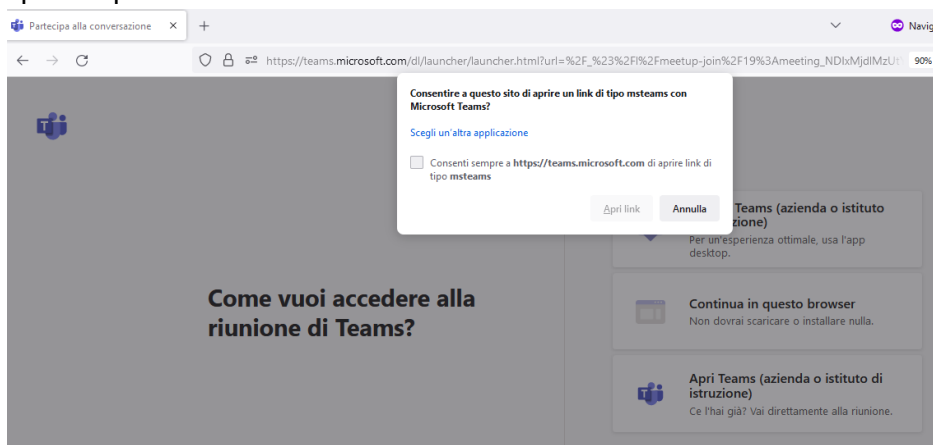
Partecipa alla conversazione ×

Navig

https://teams.microsoft.com/dl/launcher/launcher.html?url=%2F_%23%2Fl%2Fmeetup-join%2F19%3Ameeting_NDIxMjdlMzU

90%

Consentire a questo sito di aprire un link di tipo msteams con Microsoft Teams?

Scegli un'altra applicazione

Consenti sempre a https://teams.microsoft.com di aprire link di tipo msteams

Apri link Annulla

Come vuoi accedere alla riunione di Teams?

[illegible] Teams (azienda o istituto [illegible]zione)
Per un'esperienza ottimale, usa l'app desktop.

Continua in questo browser
Non dovrai scaricare o installare nulla.

Apri Teams (azienda o istituto di istruzione)
Ce l'hai già? Vai direttamente alla riunione.